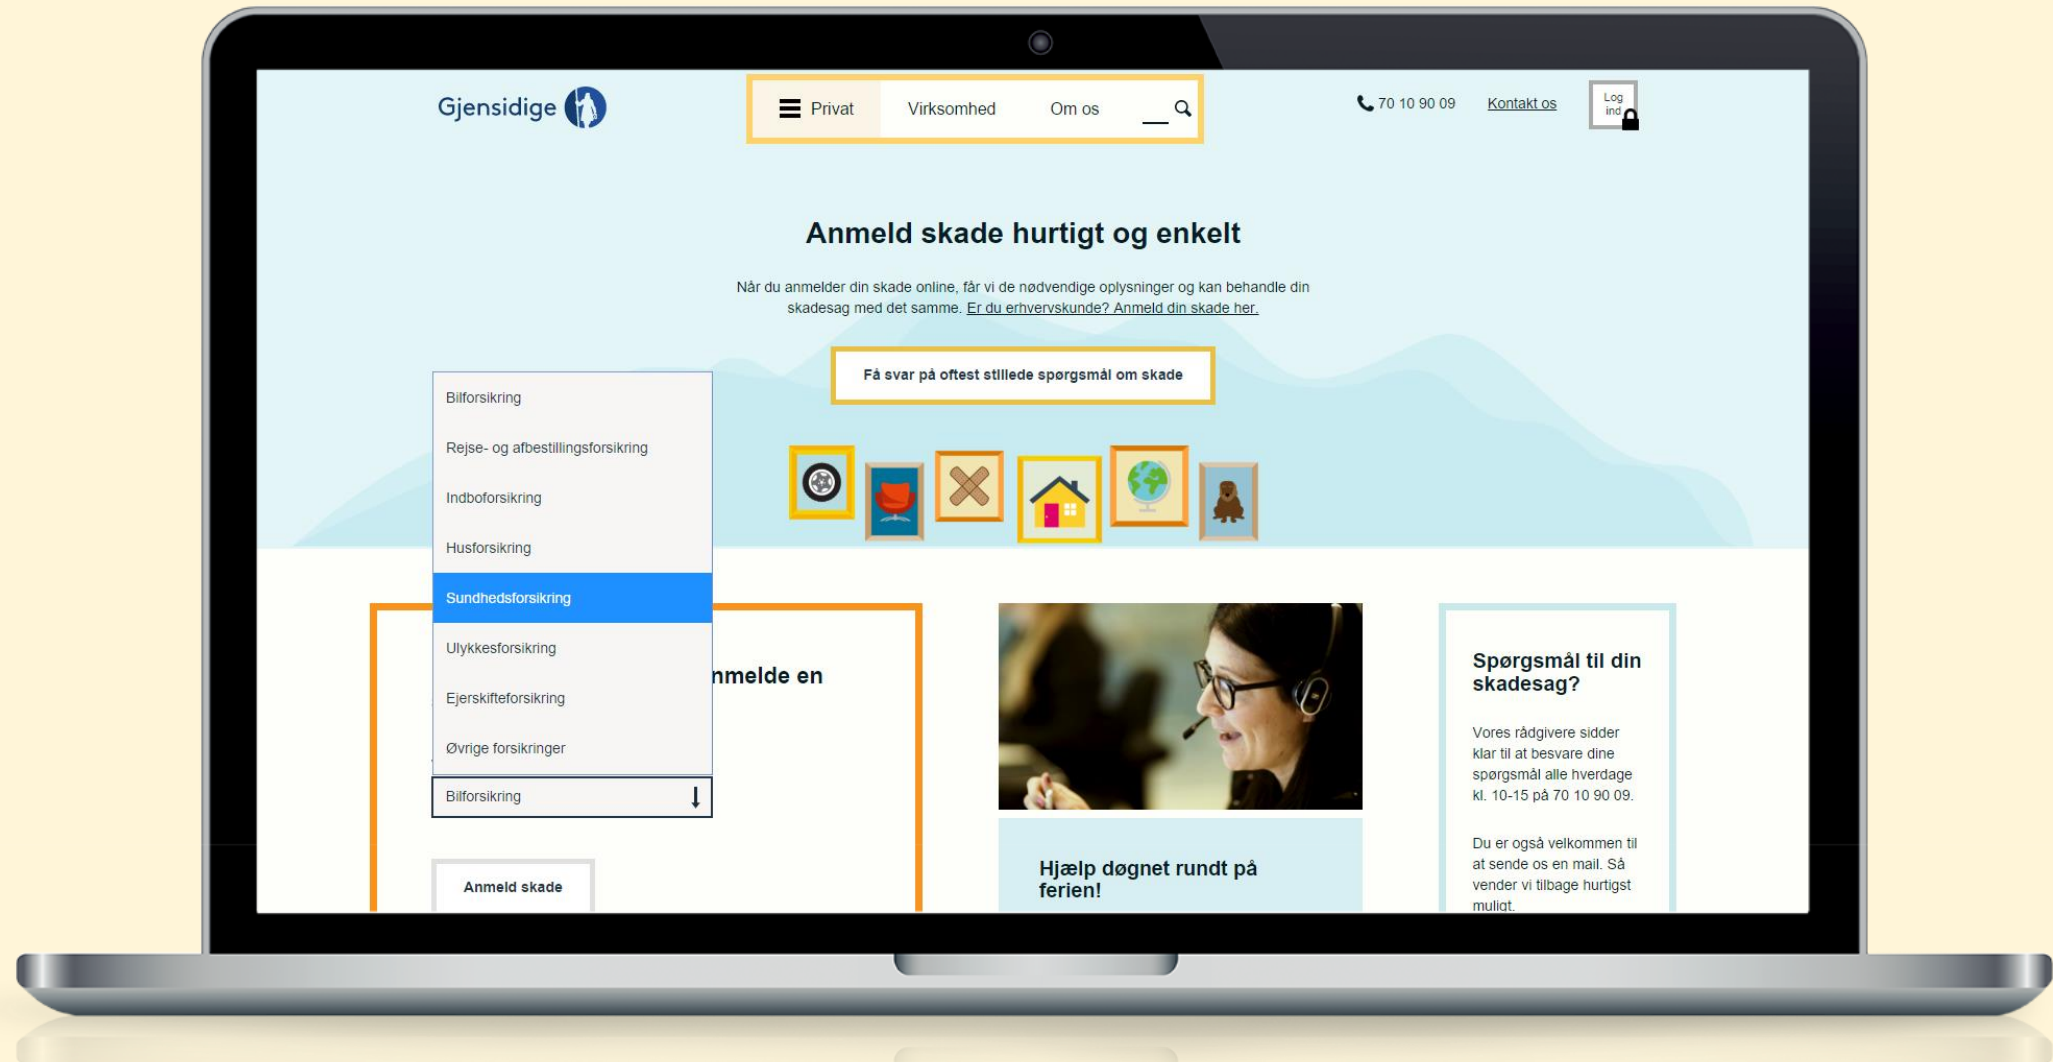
Gjensidige

Privat Virksomhed Om os

70 10 90 09 Kontakt os Log ind

Anmeld skade hurtigt og enkelt

Når du anmelder din skade online, får vi de nødvendige oplysninger og kan behandle din skadesag med det samme. Er du erhvervskunde? Anmeld din skade her.

Få svar på oftest stillede spørgsmål om skade

Bilforsikring
Rejse- og afbestillingsforsikring
Indboforsikring
Husforsikring
Sundhedsforsikring
Ulykkesforsikring
Ejerskifteforsikring
Øvrige forsikringer

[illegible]nmelde en

Bilforsikring

Anmeld skade

Hjælp døgnet rundt på ferien!

Spørgsmål til din skadesag?

Vores rådgivere sidder klar til at besvare dine spørgsmål alle hverdage kl. 10-15 på 70 10 90 09.

Du er også velkommen til at sende os en mail. Så vender vi tilbage hurtigst muligt.